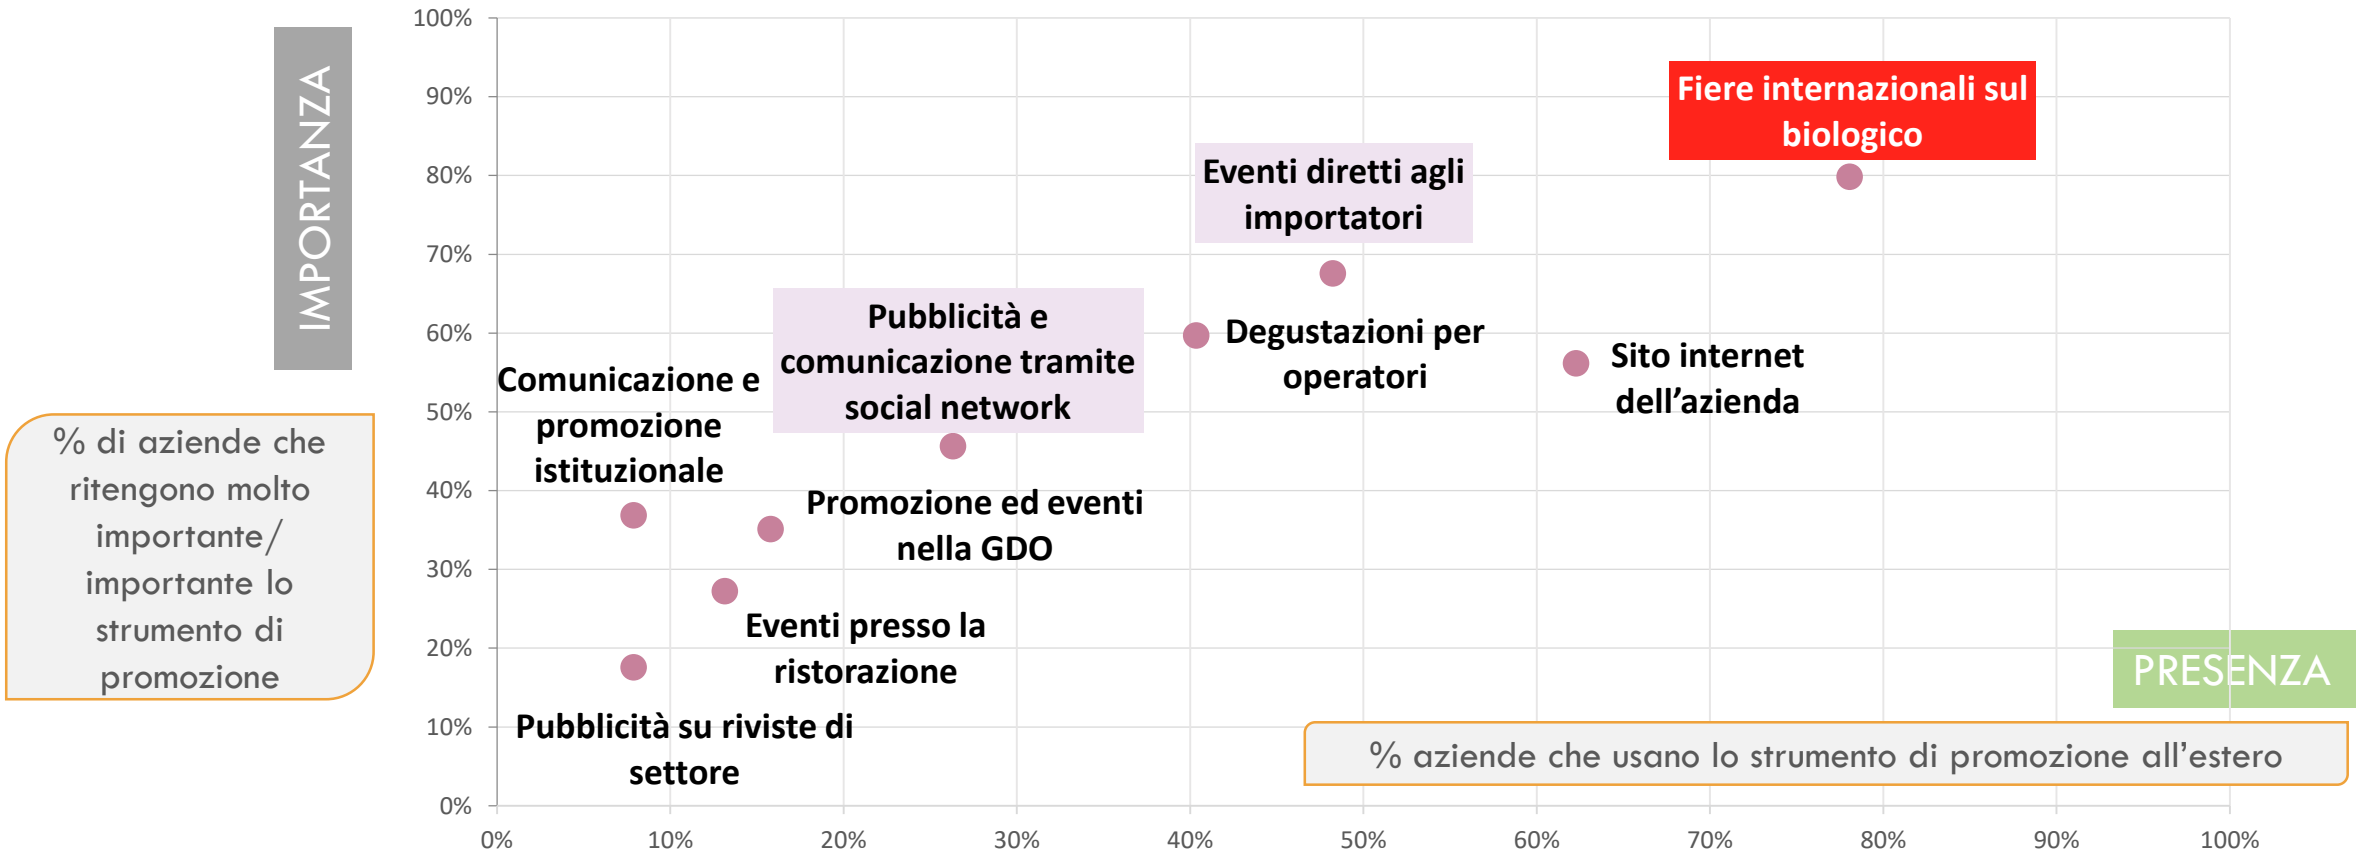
IMPORTANZA

% di aziende che ritengono molto importante/ importante lo strumento di promozione

100%
90%
80%
70%
60%
50%
40%
30%
20%
10%
0%

Fiere internazionali sul biologico

Eventi diretti agli importatori

Pubblicità e comunicazione tramite social network

Degustazioni per operatori

Sito internet dell'azienda

Comunicazione e promozione istituzionale

Promozione ed eventi nella GDO

Eventi presso la ristorazione

Pubblicità su riviste di settore

PRESENZA

% aziende che usano lo strumento di promozione all'estero

0%
10%
20%
30%
40%
50%
60%
70%
80%
90%
100%